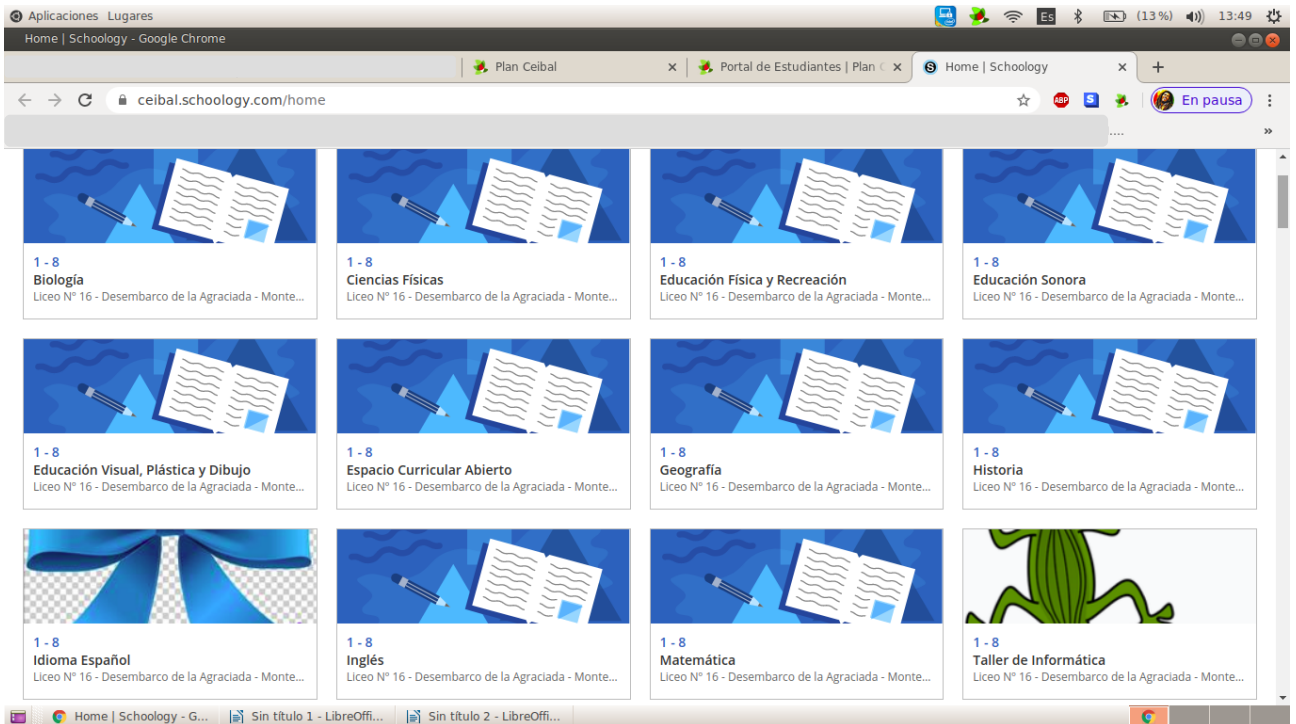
Aplicaciones Lugares

Es (13 %) 13:49

Home | Schoology - Google Chrome

Plan Ceibal ×
Portal de Estudiantes | Plan C ×
Home | Schoology ×
+

ceibal.schoology.com/home

En pausa

»

1 - 8
Biología
Liceo N° 16 - Desembarco de la Agraciada - Monte...

1 - 8
Ciencias Físicas
Liceo N° 16 - Desembarco de la Agraciada - Monte...

1 - 8
Educación Física y Recreación
Liceo N° 16 - Desembarco de la Agraciada - Monte...

1 - 8
Educación Sonora
Liceo N° 16 - Desembarco de la Agraciada - Monte...

1 - 8
Educación Visual, Plástica y Dibujo
Liceo N° 16 - Desembarco de la Agraciada - Monte...

1 - 8
Espacio Curricular Abierto
Liceo N° 16 - Desembarco de la Agraciada - Monte...

1 - 8
Geografía
Liceo N° 16 - Desembarco de la Agraciada - Monte...

1 - 8
Historia
Liceo N° 16 - Desembarco de la Agraciada - Monte...

1 - 8
Idioma Español
Liceo N° 16 - Desembarco de la Agraciada - Monte...

1 - 8
Inglés
Liceo N° 16 - Desembarco de la Agraciada - Monte...

1 - 8
Matemática
Liceo N° 16 - Desembarco de la Agraciada - Monte...

1 - 8
Taller de Informática
Liceo N° 16 - Desembarco de la Agraciada - Monte...

Home | Schoology - G...
Sin título 1 - LibreOffi...
Sin título 2 - LibreOffi...